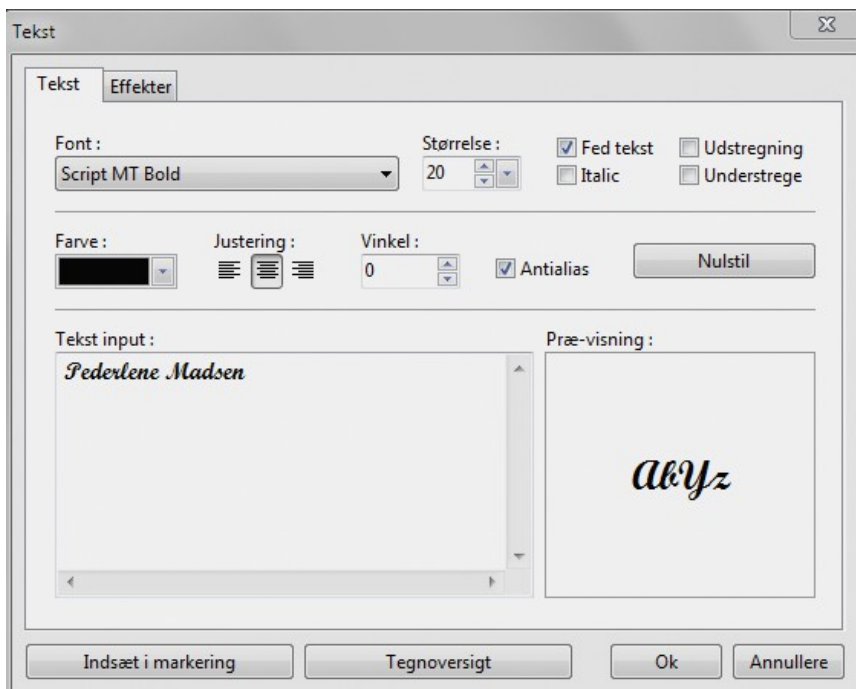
Tekst

Tekst | Effekter

Font :
Script MT Bold

Størrelse :
20

Fed tekst
Italic
Udstregning
Understrege

Farve :

Justering :

Vinkel :
0

Antialias

Nulstil

Tekst input :
Pederlene Madsen

Præ-visning :
AbYz

Indsæt i markering
Tegnoversigt
Ok
Annullere